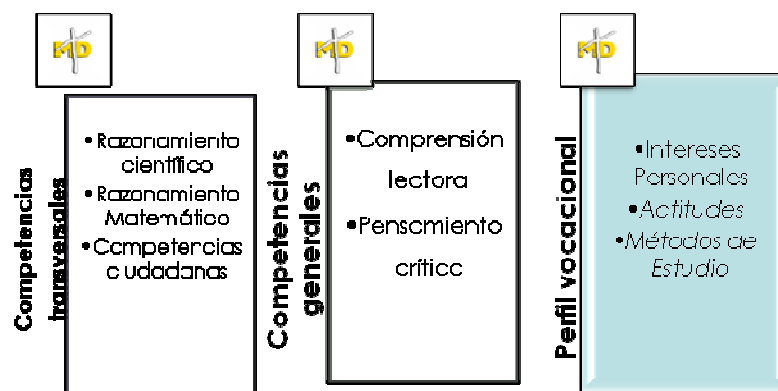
MD

Competencias transversales

•Razonamiento científico
•Razonamiento Matemático
•Competencias ciudadanas

MD

Competencias generales

•Comprensión lectora
•Pensamiento crítico

MD

Perfil vocacional

•Intereses Personales
•Actitudes
•Métodos de Estudio